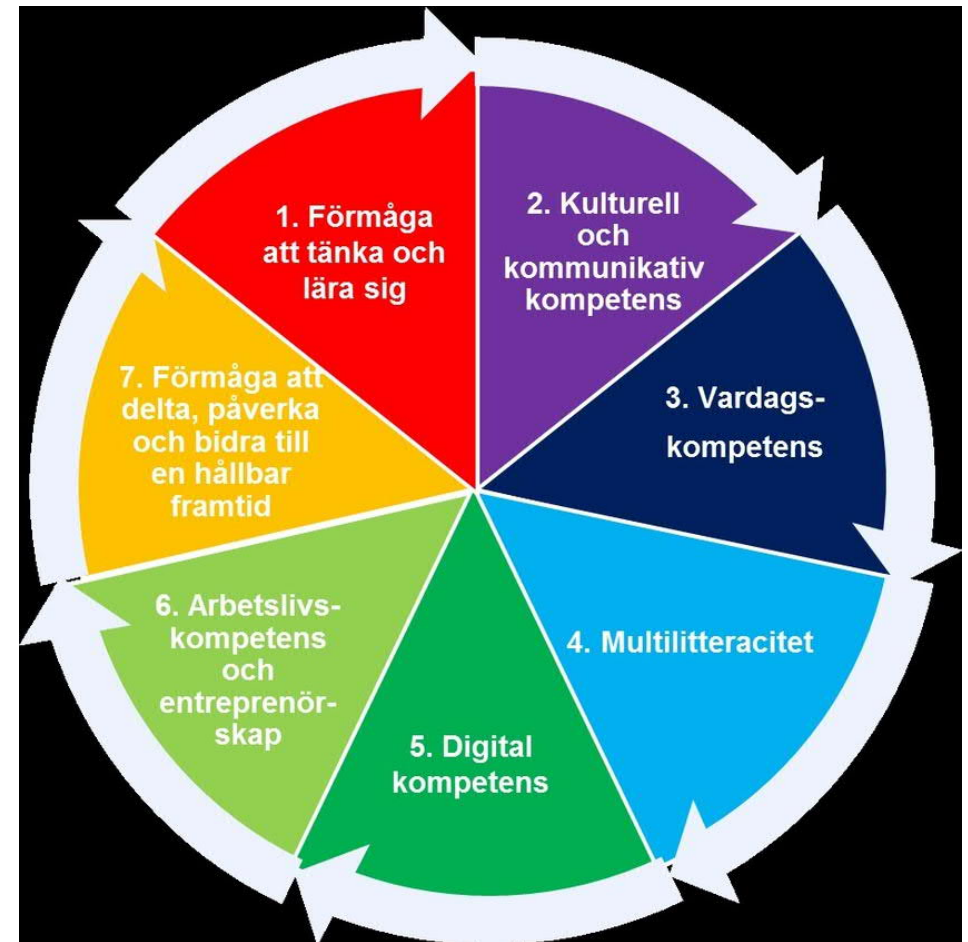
1. Förmåga att tänka och lära sig

2. Kulturell och kommunikativ kompetens

3. Vardagskompetens

4. Multilitteracitet

5. Digital kompetens

6. Arbetslivskompetens och entreprenörskap

7. Förmåga att delta, påverka och bidra till en hållbar framtid